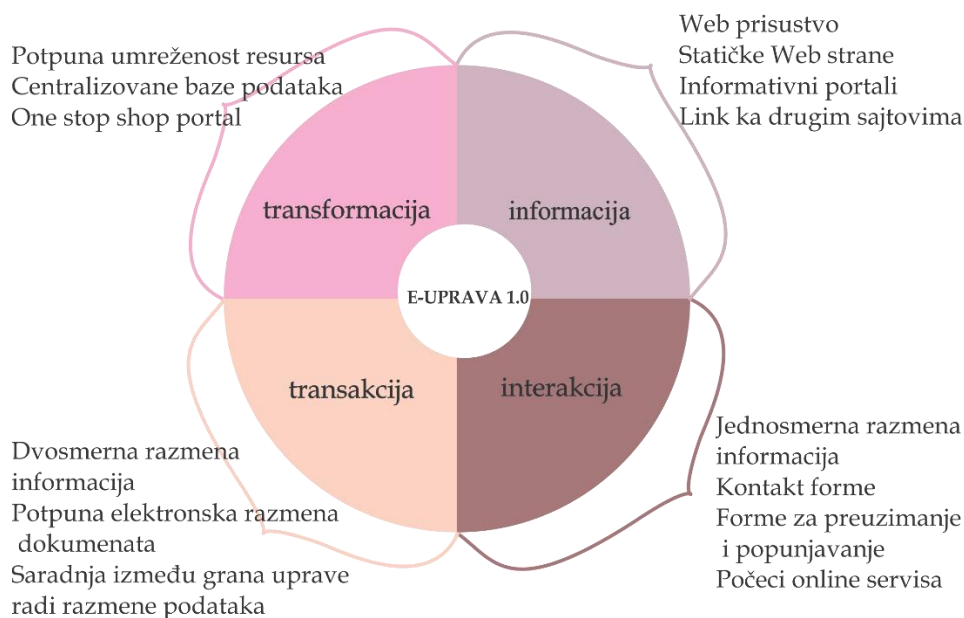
Potpuna umreženost resursa
Centralizovane baze podataka
One stop shop portal

Web prisustvo
Statičke Web strane
Informativni portali
Link ka drugim sajtovima

transformacija

informacija

E-UPRAVA 1.0

transakcija

interakcija

Dvosmerna razmena informacija
Potpuna elektronska razmena dokumenata
Saradnja između grana uprave radi razmene podataka

Jednosmerna razmena informacija
Kontakt forme
Forme za preuzimanje i popunjavanje
Počeci online servisa